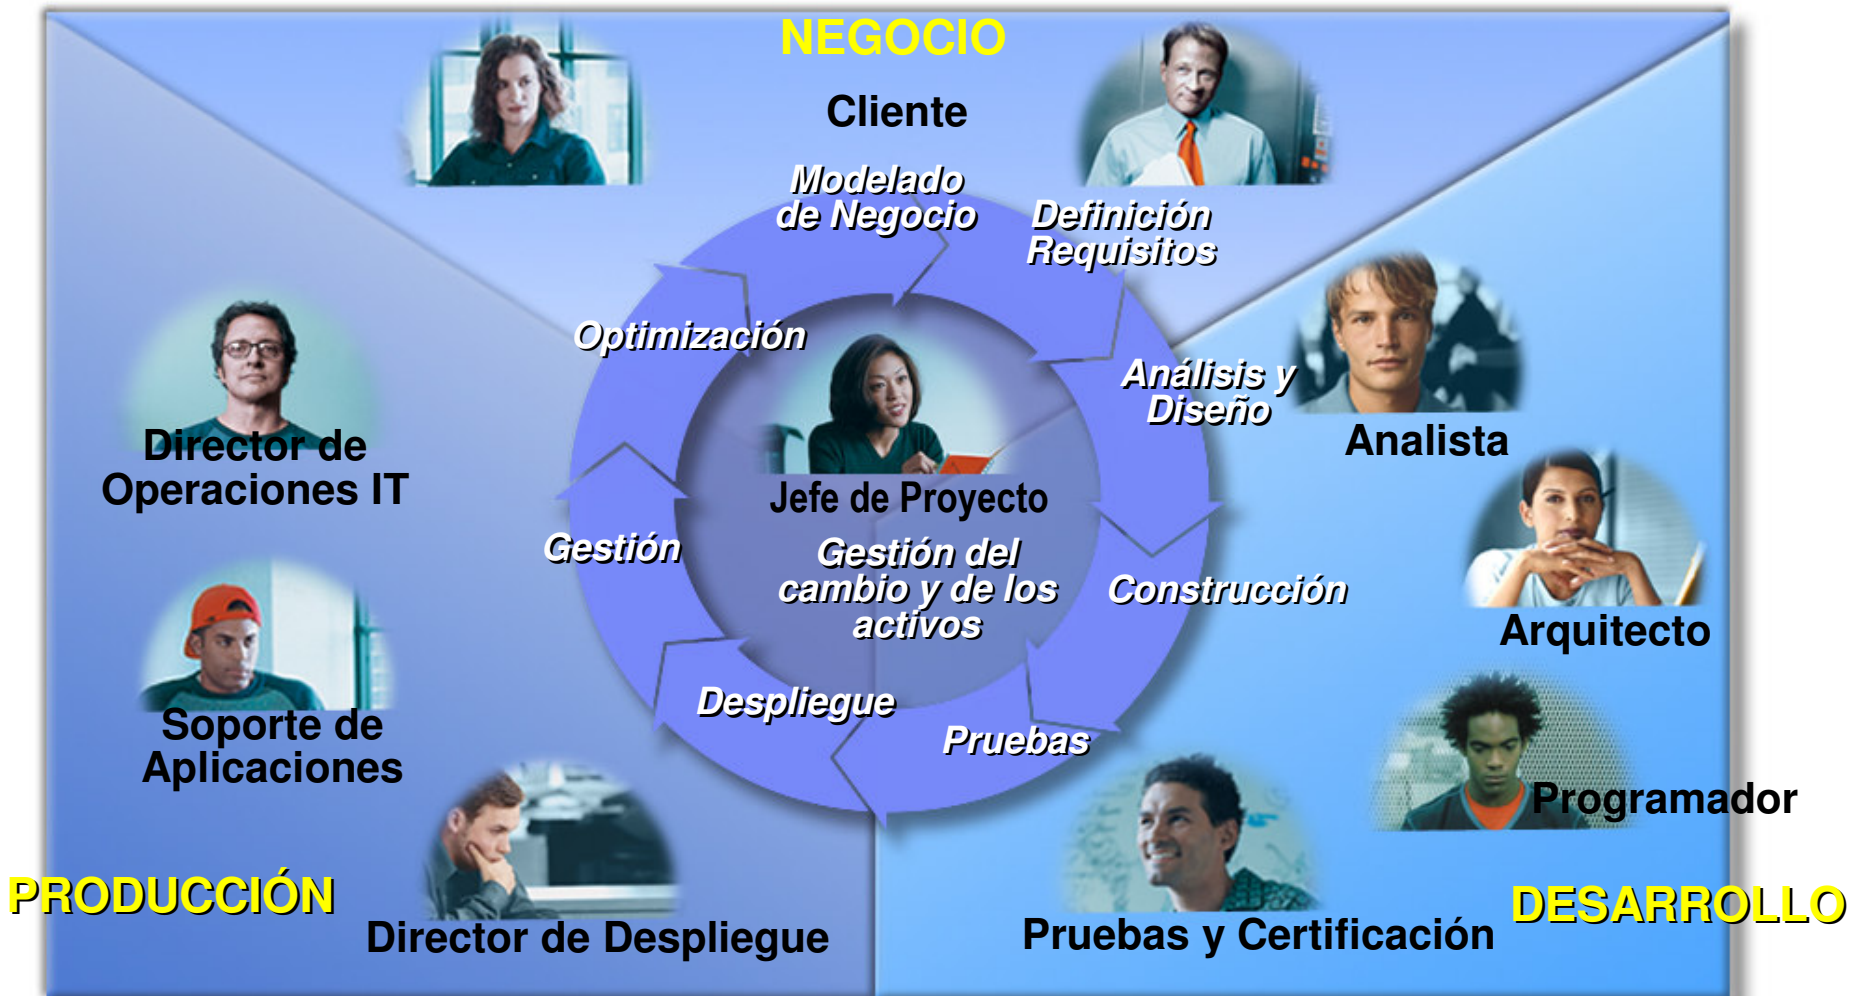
NEGOCIO

Cliente

Modelado de Negocio

Definición Requisitos

Optimización

Análisis y Diseño

Analista

Director de Operaciones IT

Jefe de Proyecto

Gestión

Gestión del cambio y de los activos

Construcción

Arquitecto

Soporte de Aplicaciones

Despliegue

Pruebas

Programador

PRODUCCIÓN

Director de Despliegue

Pruebas y Certificación

DESARROLLO